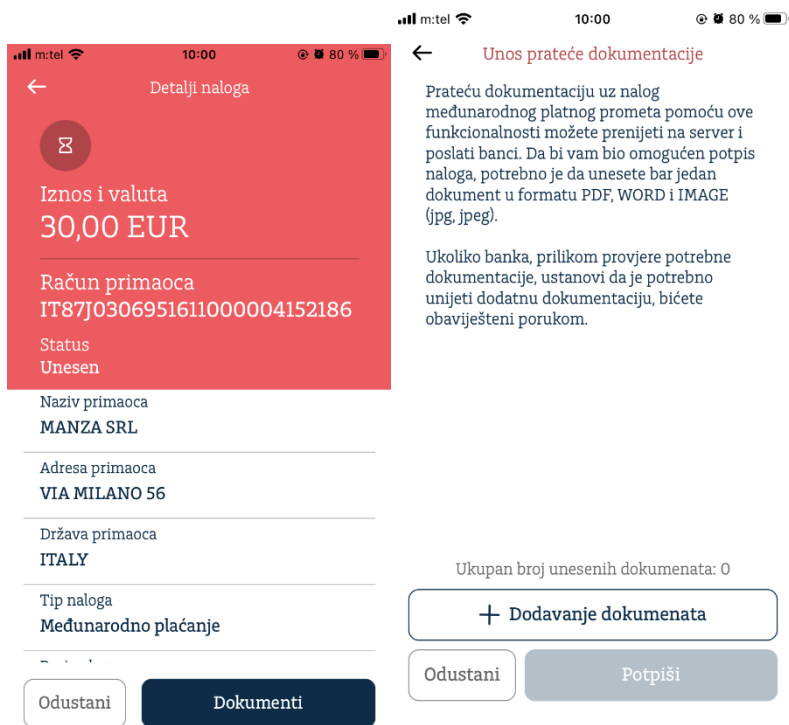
m:tel 10:00 80 %

← Detalji naloga

Iznos i valuta
30,00 EUR

Račun primaoca
IT87J0306951611000004152186

Status
Unesen

Naziv primaoca
MANZA SRL

Adresa primaoca
VIA MILANO 56

Država primaoca
ITALY

Tip naloga
Međunarodno plaćanje

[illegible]

Odustani Dokumenti

m:tel 10:00 80 %

← Unos prateće dokumentacije

Prateću dokumentaciju uz nalog međunarodnog platnog prometa pomoću ove funkcionalnosti možete prenijeti na server i poslati banci. Da bi vam bio omogućen potpis naloga, potrebno je da unesete bar jedan dokument u formatu PDF, WORD i IMAGE (jpg, jpeg).

Ukoliko banka, prilikom provjere potrebne dokumentacije, ustanovi da je potrebno unijeti dodatnu dokumentaciju, bićete obaviješteni porukom.

Ukupan broj unesenih dokumenata: 0

+ Dodavanje dokumenata

Odustani Potpiši